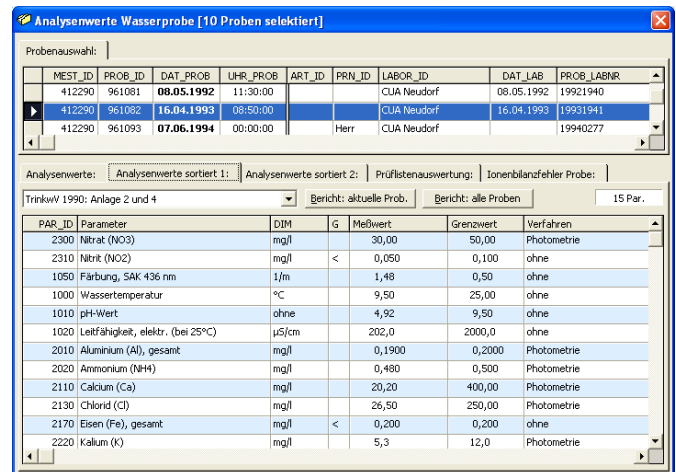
Analysenwerte Wasserprobe [10 Proben selektiert]

Probenauswahl:

| MEST_ID | PROB_ID | DAT_PROB | UHR_PROB | ART_ID | PRN_ID | LABOR_ID | DAT_LAB | PROB_LABNR |
|---|---|---|---|---|---|---|---|---|
| 412290 | 961081 | 08.05.1992 | 11:30:00 | | | CUA Neudorf | 08.05.1992 | 19921940 |
| 412290 | 961082 | 16.04.1993 | 08:50:00 | | | CUA Neudorf | 16.04.1993 | 19931941 |
| 412290 | 961093 | 07.06.1994 | 00:00:00 | | Herr | CUA Neudorf | | 19940277 |

Analysenwerte: | Analysenwerte sortiert 1: | Analysenwerte sortiert 2: | Prüflistenauswertung: | Ionenbilanzfehler Probe:

TrinkwV 1990: Anlage 2 und 4 | Bericht: aktuelle Prob. | Bericht: alle Proben | 15 Par.

| PAR_ID | Parameter | DIM | G | Meßwert | Grenzwert | Verfahren |
|---|---|---|---|---|---|---|
| 2300 | Nitrat (NO3) | mg/l | | 30,00 | 50,00 | Photometrie |
| 2310 | Nitrit (NO2) | mg/l | < | 0,050 | 0,100 | ohne |
| 1050 | Färbung, SAK 436 nm | 1/m | | 1,48 | 0,50 | ohne |
| 1000 | Wassertemperatur | °C | | 9,50 | 25,00 | ohne |
| 1010 | pH-Wert | ohne | | 4,92 | 9,50 | ohne |
| 1020 | Leitfähigkeit, elektr. (bei 25°C) | µS/cm | | 202,0 | 2000,0 | ohne |
| 2010 | Aluminium (Al), gesamt | mg/l | | 0,1900 | 0,2000 | Photometrie |
| 2020 | Ammonium (NH4) | mg/l | | 0,480 | 0,500 | Photometrie |
| 2110 | Calcium (Ca) | mg/l | | 20,20 | 400,00 | Photometrie |
| 2130 | Chlorid (Cl) | mg/l | | 26,50 | 250,00 | Photometrie |
| 2170 | Eisen (Fe), gesamt | mg/l | < | 0,200 | 0,200 | ohne |
| 2220 | Kalium (K) | mg/l | | 5,3 | 12,0 | Photometrie |